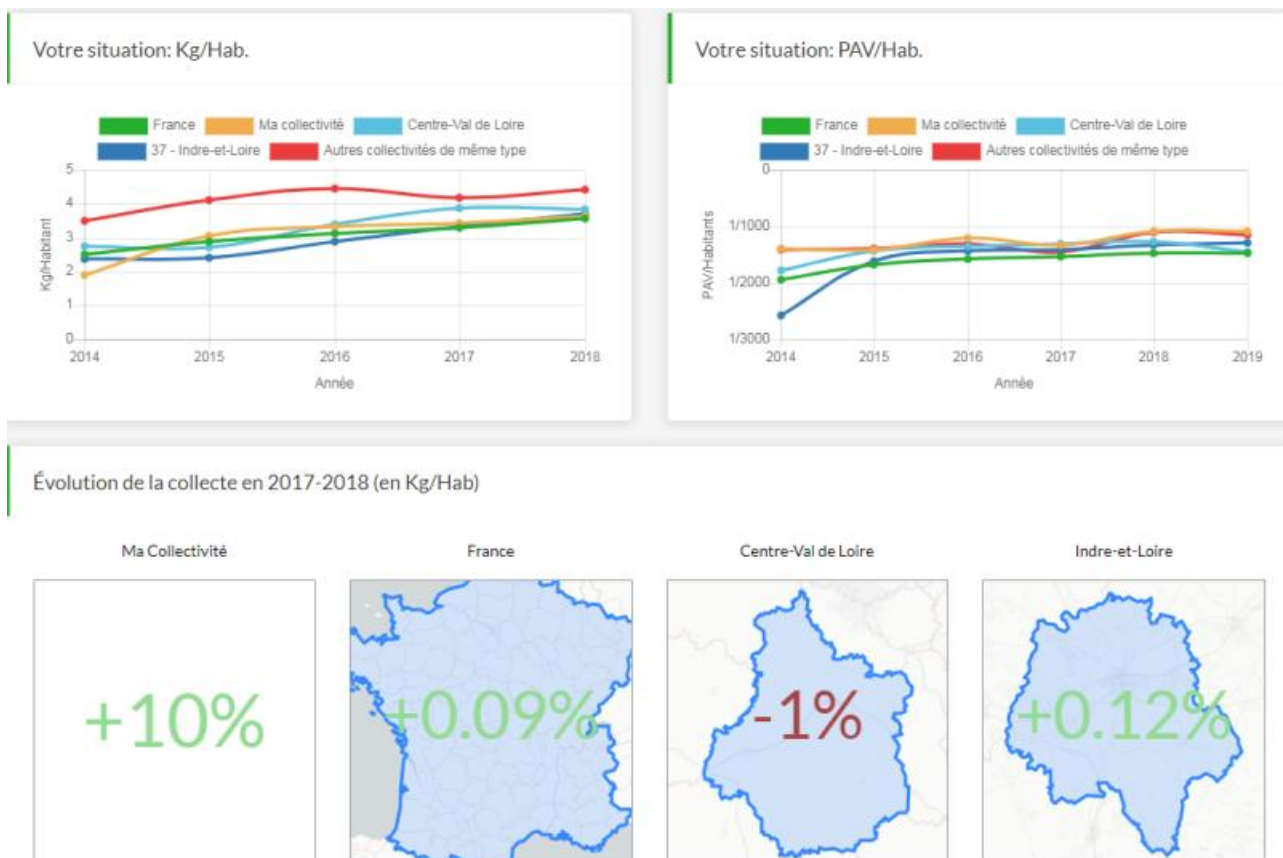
Votre situation: Kg/Hab.

France
Ma collectivité
Centre-Val de Loire
37 - Indre-et-Loire
Autres collectivités de même type

Kg/Habitant

5
4
3
2
1
0

2014
2015
2016
2017
2018

Année

Votre situation: PAV/Hab.

France
Ma collectivité
Centre-Val de Loire
37 - Indre-et-Loire
Autres collectivités de même type

PAV/Habitants

0
1/1000
1/2000
1/3000

2014
2015
2016
2017
2018
2019

Année

Évolution de la collecte en 2017-2018 (en Kg/Hab)

Ma Collectivité

+10%

France

+0.09%

Centre-Val de Loire

-1%

Indre-et-Loire

+0.12%